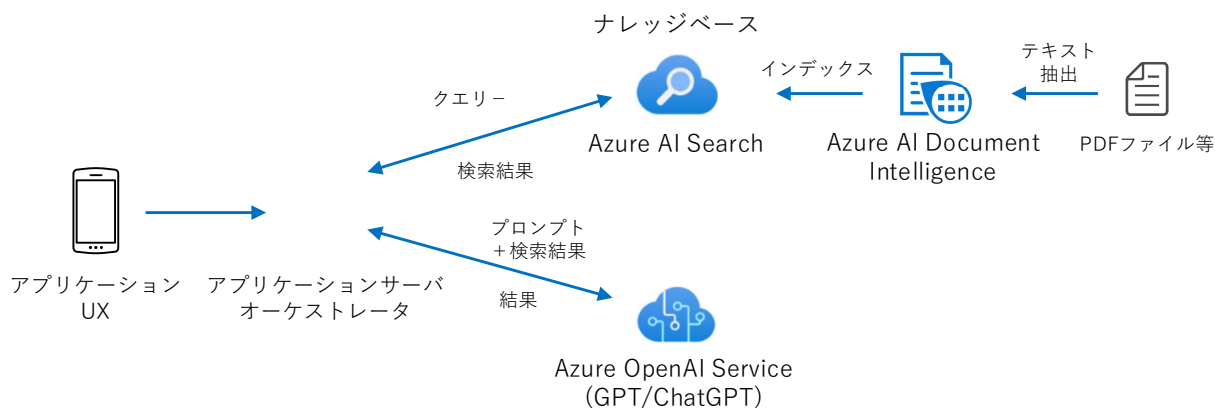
ナレッジベース

クエリー

Azure AI Search

インデックス

Azure AI Document Intelligence

テキスト抽出

PDFファイル等

検索結果

アプリケーションUX

アプリケーションサーバオーケストレータ

プロンプト＋検索結果

結果

Azure OpenAI Service (GPT/ChatGPT)